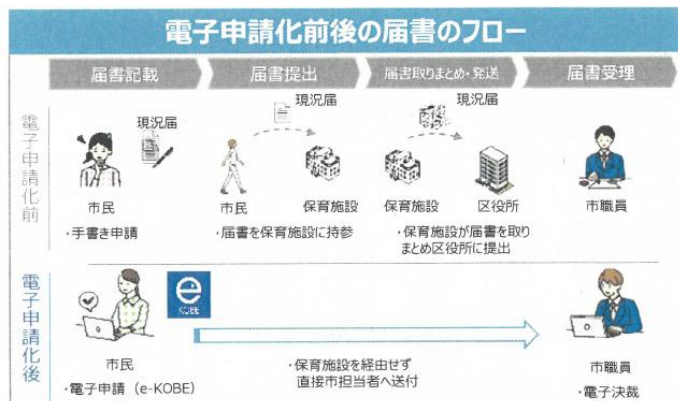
電子申請化前後の届書のフロー

届書記載
届書提出
届書取りまとめ・発送
届書受理

電子申請化前

現況届
市民
・手書き申請

現況届
市民
保育施設
・届書を保育施設に持参

現況届
保育施設
区役所
・保育施設が届書を取りまとめ区役所に提出

市職員

電子申請化後

KOBE
市民
・電子申請（e-KOBE）

・保育施設を経由せず直接市担当者へ送付

市職員
・電子決裁